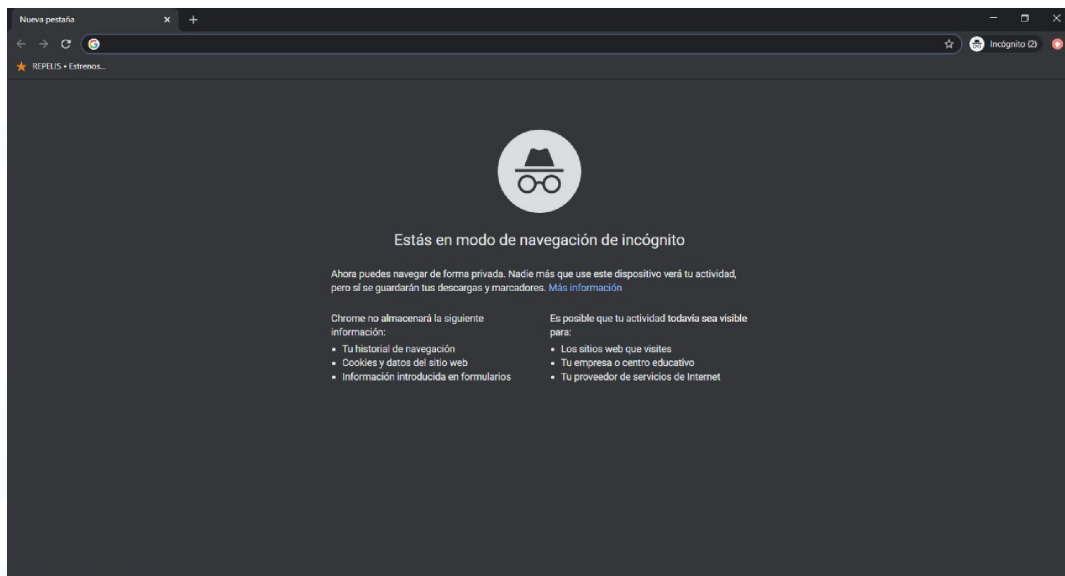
Nueva pestaña ×  +

Incógnito (2)

REPELIS • Estrenos...

Estás en modo de navegación de incógnito

Ahora puedes navegar de forma privada. Nadie más que use este dispositivo verá tu actividad, pero sí se guardarán tus descargas y marcadores. Más información

Chrome no almacenará la siguiente información:

- Tu historial de navegación
- Cookies y datos del sitio web
- Información introducida en formularios

Es posible que tu actividad todavía sea visible para:

- Los sitios web que visites
- Tu empresa o centro educativo
- Tu proveedor de servicios de Internet